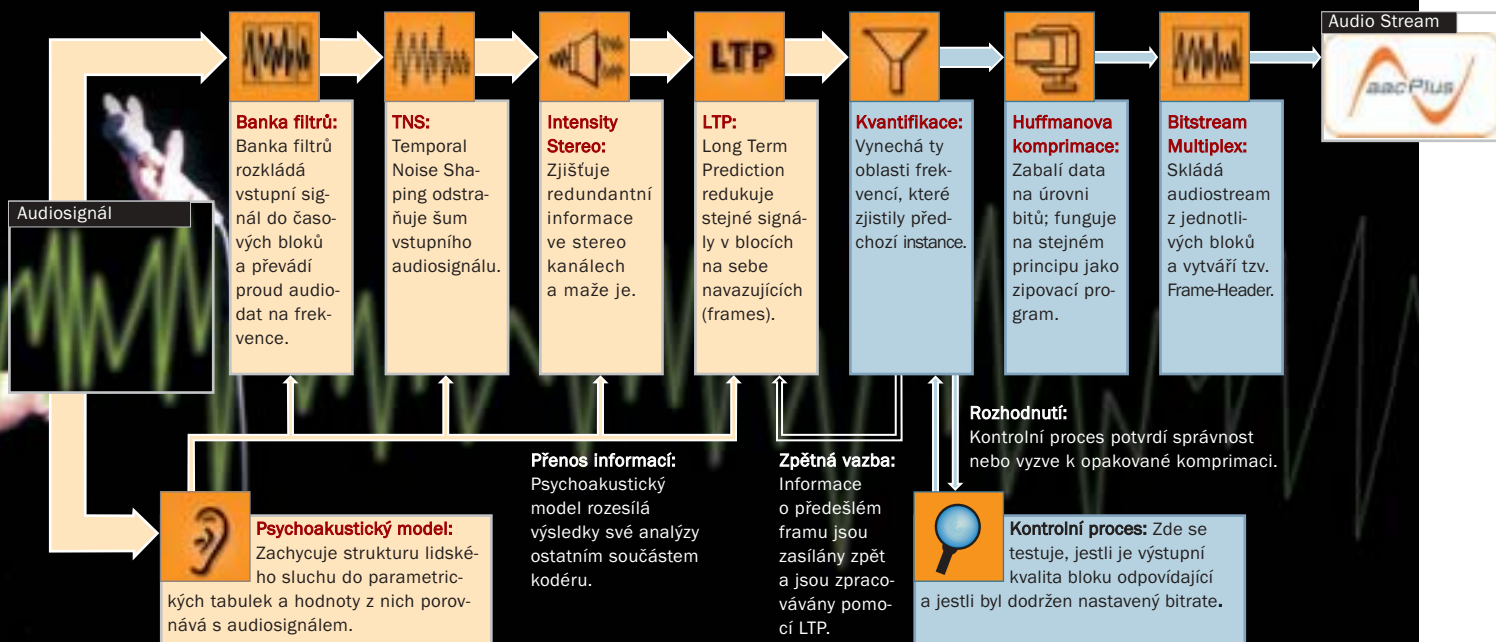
Audio Stream

aacPlus

LTP

Banka filtrů: Banka filtrů rozkládá vstupní signál do časových bloků a převádí proud audiodat na frekvence.

TNS: Temporal Noise Shaping odstraňuje šum vstupního audiosignálu.

Intensity Stereo: Zjišťuje redundantní informace ve stereo kanálech a maže je.

LTP: Long Term Prediction redukuje stejné signály v blocích na sebe navazujících (frames).

Kvantifikace: Vynechá ty oblasti frekvencí, které zjistily předchozí instance.

Huffmanova komprimace: Zabalí data na úrovni bitů; funguje na stejném principu jako zipovací program.

Bitstream Multiplex: Skládá audiostream z jednotlivých bloků a vytváří tzv. Frame-Header.

Audiosignál

Rozhodnutí: Kontrolní proces potvrdí správnost nebo vyzve k opakované komprimaci.

Přenos informací: Psychoakustický model rozesílá výsledky své analýzy ostatním součástem kodéru.

Zpětná vazba: Informace o předešlém framu jsou zasílány zpět a jsou zpracovávány pomocí LTP.

Psychoakustický model: Zachycuje strukturu lidského sluchu do parametrických tabulek a hodnoty z nich porovnává s audiosignálem.

Kontrolní proces: Zde se testuje, jestli je výstupní kvalita bloku odpovídající a jestli byl dodržen nastavený bitrate.